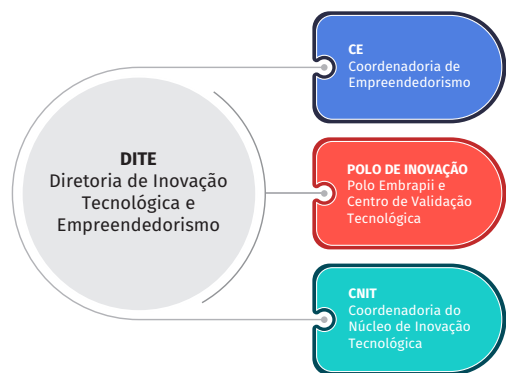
DITE
Diretoria de Inovação Tecnológica e Empreendedorismo

CE
Coordenadoria de Empreendedorismo

POLO DE INOVAÇÃO
Polo Embrapii e Centro de Validação Tecnológica

CNIT
Coordenadoria do Núcleo de Inovação Tecnológica